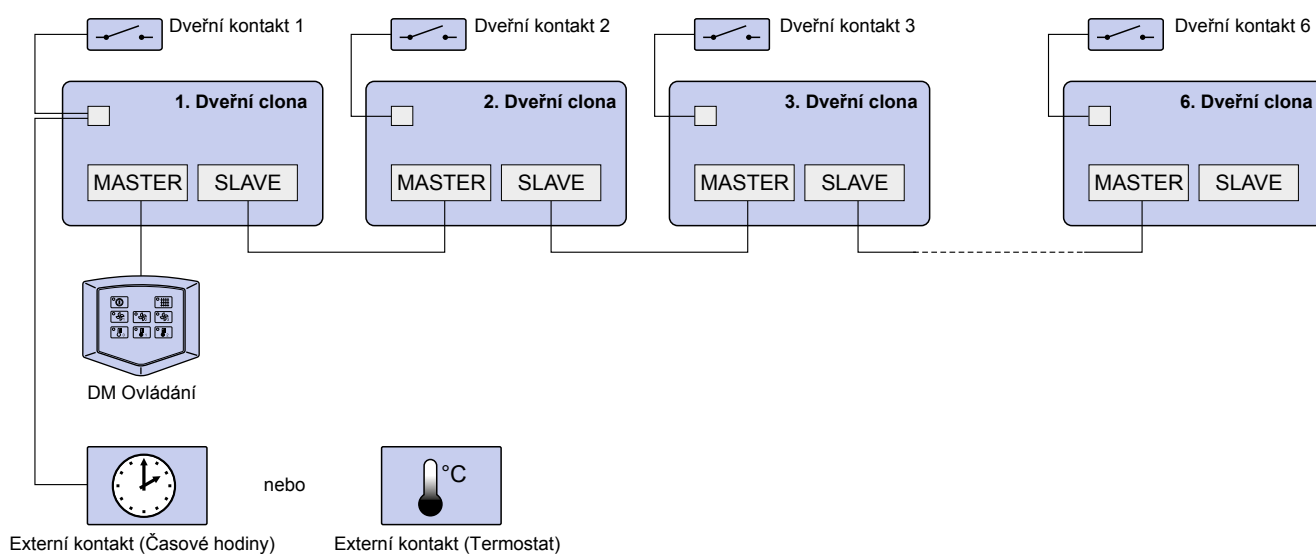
Dveřní kontakt 1

Dveřní kontakt 2

Dveřní kontakt 3

Dveřní kontakt 6

1. Dveřní clona

MASTER SLAVE

2. Dveřní clona

MASTER SLAVE

3. Dveřní clona

MASTER SLAVE

6. Dveřní clona

MASTER SLAVE

DM Ovládání

nebo

°C

Externí kontakt (Časové hodiny)

Externí kontakt (Termostat)